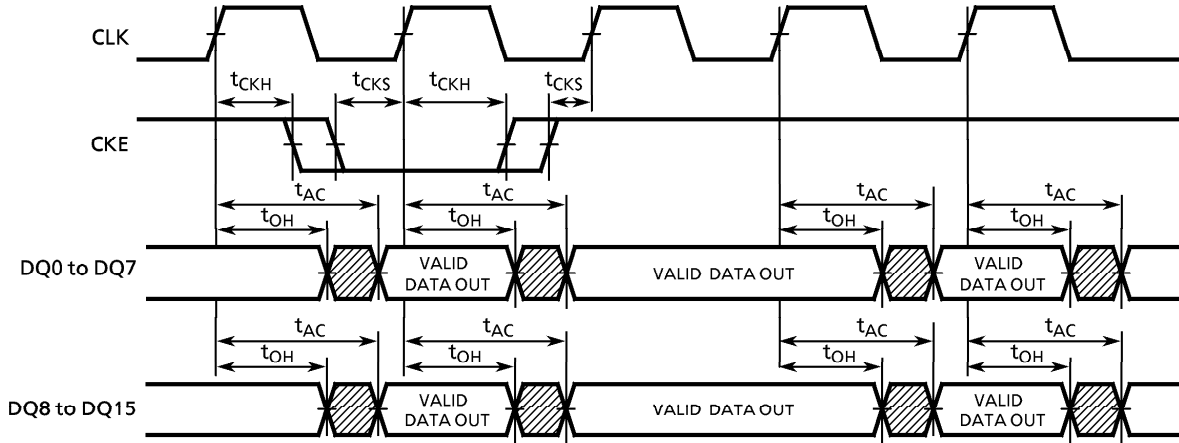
CLK

$t_{CKH}$ $t_{CKS}$ $t_{CKH}$ $t_{CKS}$

CKE

$t_{AC}$ $t_{AC}$ $t_{AC}$ $t_{AC}$

$t_{OH}$ $t_{OH}$ $t_{OH}$ $t_{OH}$

DQ0 to DQ7

VALID DATA OUT

VALID DATA OUT

VALID DATA OUT

$t_{AC}$ $t_{AC}$ $t_{AC}$ $t_{AC}$

$t_{OH}$ $t_{OH}$ $t_{OH}$ $t_{OH}$

DQ8 to DQ15

VALID DATA OUT

VALID DATA OUT

VALID DATA OUT